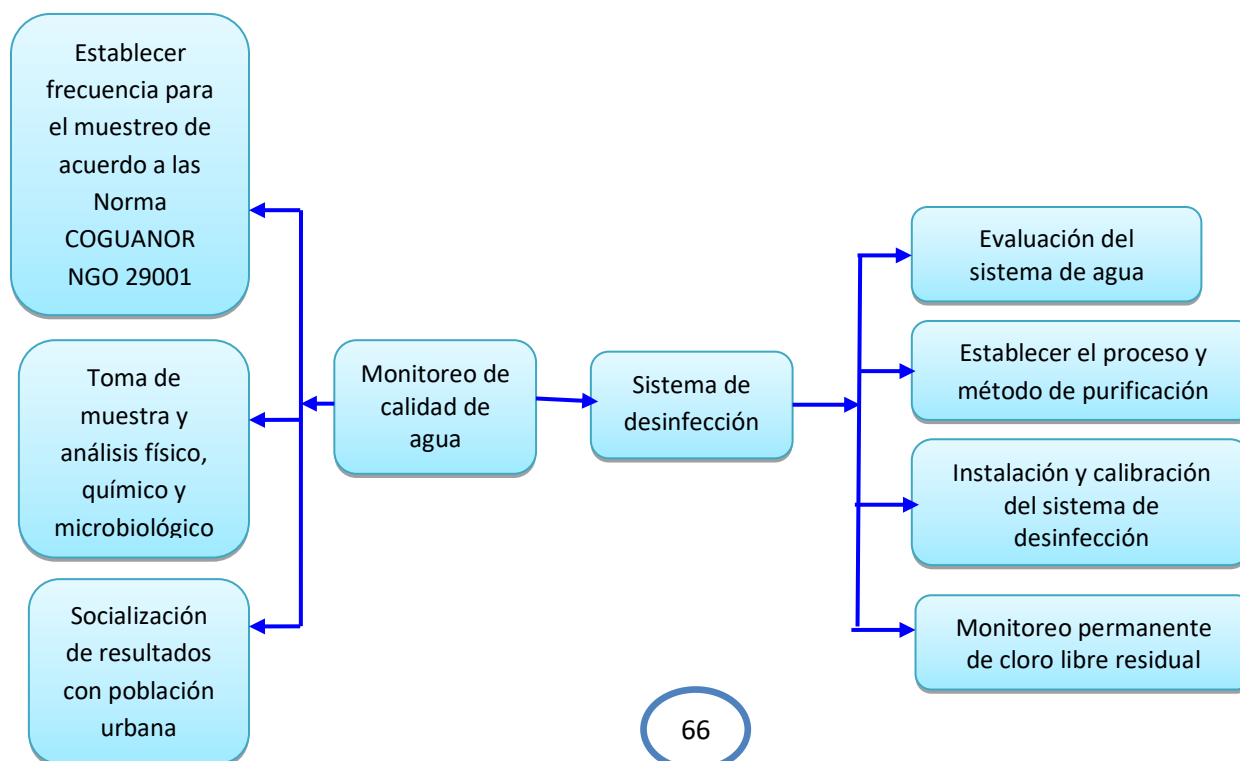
Establecer frecuencia para el muestreo de acuerdo a las Norma COGUANOR NGO 29001

Toma de muestra y análisis físico, químico y microbiológico

Socialización de resultados con población urbana

Monitoreo de calidad de agua

Sistema de desinfección

Evaluación del sistema de agua

Establecer el proceso y método de purificación

Instalación y calibración del sistema de desinfección

Monitoreo permanente de cloro libre residual

66